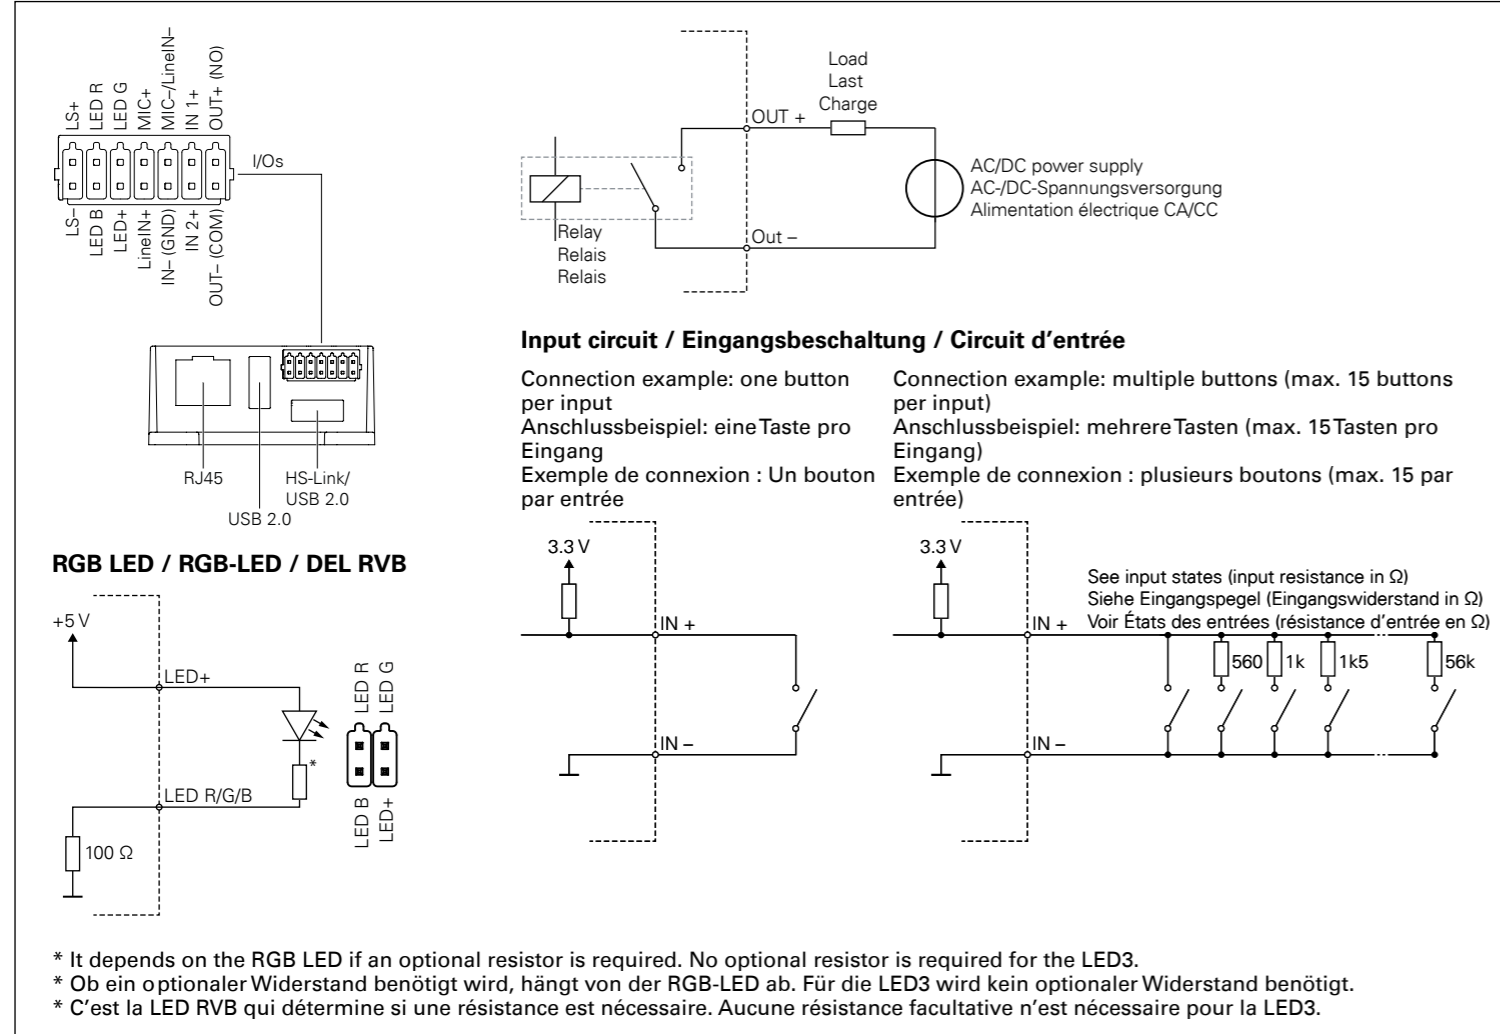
LS+
LED R
LED G
MIC+
MIC–/LineIN–
IN 1+
OUT+ (NO)

I/Os

LS–
LED B
LED+
LineIN+
IN– (GND)
IN 2+
OUT– (COM)

RJ45
USB 2.0
HS-Link/
USB 2.0

Load
Last
Charge

OUT +
Out –

Relay
Relais
Relais

AC/DC power supply
AC-/DC-Spannungsversorgung
Alimentation électrique CA/CC

**Input circuit / Eingangsbeschaltung / Circuit d'entrée**

Connection example: one button per input
Anschlussbeispiel: eine Taste pro Eingang
Exemple de connexion : Un bouton par entrée

Connection example: multiple buttons (max. 15 buttons per input)
Anschlussbeispiel: mehrere Tasten (max. 15 Tasten pro Eingang)
Exemple de connexion : plusieurs boutons (max. 15 par entrée)

3.3 V
IN +
IN –

3.3 V
IN +
IN –
See input states (input resistance in Ω)
Siehe Eingangspegel (Eingangswiderstand in Ω)
Voir États des entrées (résistance d'entrée en Ω)
560
1k
1k5
56k

**RGB LED / RGB-LED / DEL RVB**

+5 V
LED+
LED R/G/B
100 Ω
*
LED R
LED G
LED B
LED+

* It depends on the RGB LED if an optional resistor is required. No optional resistor is required for the LED3.
* Ob ein optionaler Widerstand benötigt wird, hängt von der RGB-LED ab. Für die LED3 wird kein optionaler Widerstand benötigt.
* C'est la LED RVB qui détermine si une résistance est nécessaire. Aucune résistance facultative n'est nécessaire pour la LED3.